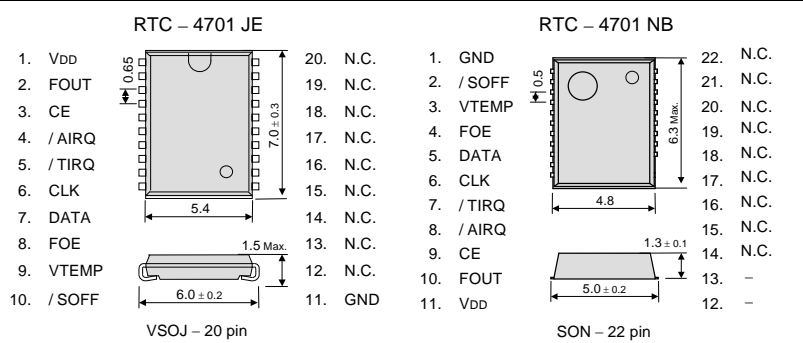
RTC – 4701 JE

1. VDD
2. FOUT
3. CE
4. / AIRQ
5. / TIRQ
6. CLK
7. DATA
8. FOE
9. VTEMP
10. / SOFF

0.65

7.0 ± 0.3

5.4

1.5 Max.

6.0 ± 0.2

20. N.C.
19. N.C.
18. N.C.
17. N.C.
16. N.C.
15. N.C.
14. N.C.
13. N.C.
12. N.C.
11. GND

VSOJ – 20 pin

RTC – 4701 NB

1. GND
2. / SOFF
3. VTEMP
4. FOE
5. DATA
6. CLK
7. / TIRQ
8. / AIRQ
9. CE
10. FOUT
11. VDD

0.5

6.3 Max.

4.8

1.3 ± 0.1

5.0 ± 0.2

22. N.C.
21. N.C.
20. N.C.
19. N.C.
18. N.C.
17. N.C.
16. N.C.
15. N.C.
14. N.C.
13. –
12. –

SON – 22 pin